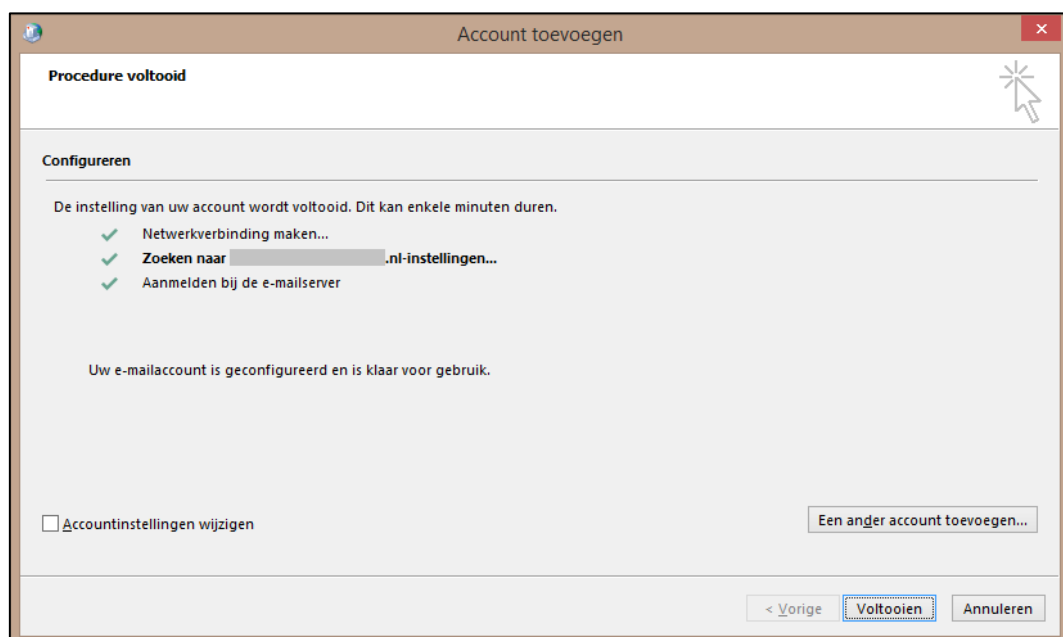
Account toevoegen

Procedure voltooid

Configureren

De instelling van uw account wordt voltooid. Dit kan enkele minuten duren.

Netwerkverbinding maken...

Zoeken naar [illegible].nl-instellingen...

Aanmelden bij de e-mailserver

Uw e-mailaccount is geconfigureerd en is klaar voor gebruik.

Accountinstellingen wijzigen

Een ander account toevoegen...

< Vorige

Voltooien

Annuleren